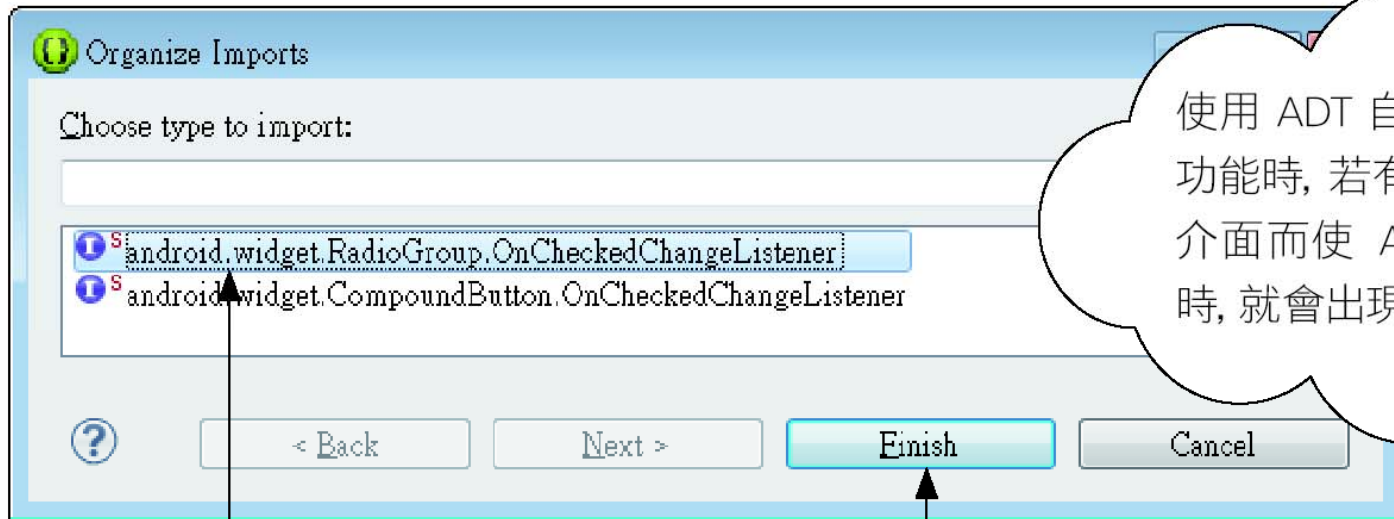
Organize Imports

Choose type to import:

android.widget.RadioGroup.OnCheckedChangeListener
android.widget.CompoundButton.OnCheckedChangeListener

?

< Back

Next >

Finish

Cancel

使用 ADT 自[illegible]
功能時, 若有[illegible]
介面而使 A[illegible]
時, 就會出現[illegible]